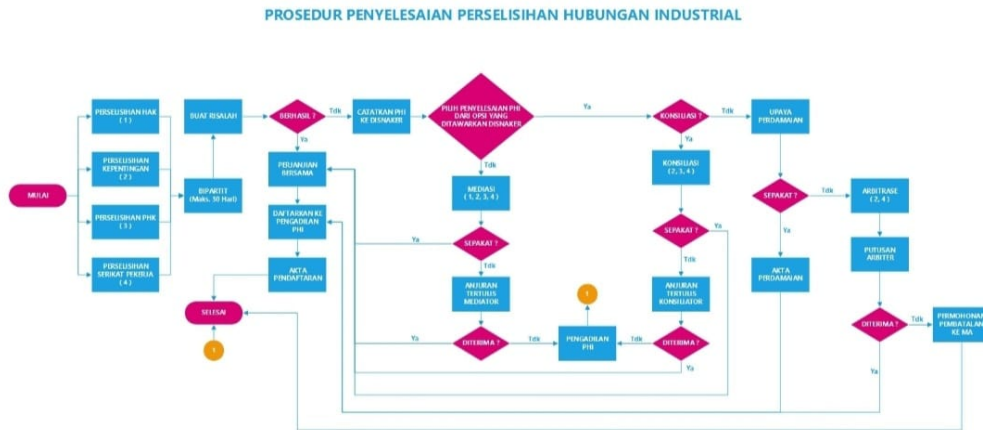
PROSEDUR PENYELESAIAN PERSELISIHAN HUBUNGAN INDUSTRIAL

MULAI

PERSELISIHAN HAK ( 1 )

PERSELISIHAN KEPENTINGAN ( 2 )

PERSELISIHAN PHK ( 3 )

PERSELISIHAN SERIKAT PEKERJA ( 4 )

BUAT RISALAH

BIPARTIT (Maks. 30 Hari)

BERHASIL ?

Ya

Tdk

PERJANJIAN BERSAMA

DAFTARKAN KE PENGADILAN PHI

AKTA PENDAFTARAN

SELESAI

1

CATATKAN PHI KE DISNAKER

PILIH PENYELESAIAN PHI DARI OPSI YANG DITAWARKAN DISNAKER

Ya

Tdk

MEDIASI ( 1, 2, 3, 4 )

SEPAKAT ?

Ya

Tdk

ANJURAN TERTULIS MEDIATOR

DITERIMA ?

Ya

Tdk

PENGADILAN PHI

1

Tdk

KONSILIASI ?

Ya

Tdk

KONSILIASI ( 2, 3, 4 )

SEPAKAT ?

Ya

Tdk

ANJURAN TERTULIS KONSILIATOR

DITERIMA ?

Ya

UPAYA PERDAMAIAN

SEPAKAT ?

Ya

Tdk

AKTA PERDAMAIAN

ARBITRASE ( 2, 4 )

PUTUSAN ARBITER

DITERIMA ?

Ya

Tdk

PERMOHONAN PEMBATALAN KE MA